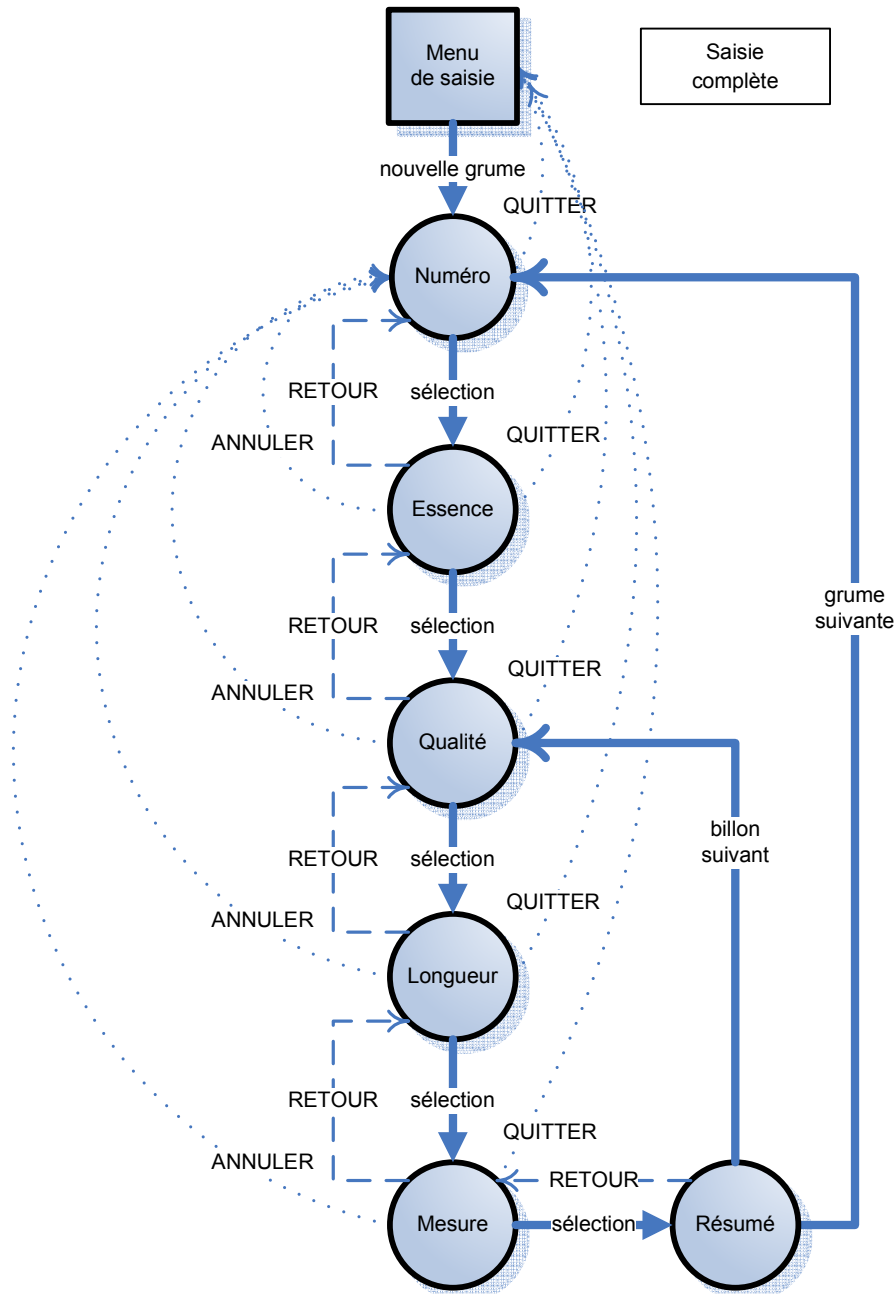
Menu de saisie

Saisie complète

nouvelle grume

QUITTER

Numéro

RETOUR

sélection

ANNULER

QUITTER

Essence

grume suivante

RETOUR

sélection

QUITTER

ANNULER

Qualité

billon suivant

RETOUR

sélection

QUITTER

ANNULER

Longueur

RETOUR

sélection

QUITTER

ANNULER

RETOUR

Mesure

sélection

Résumé